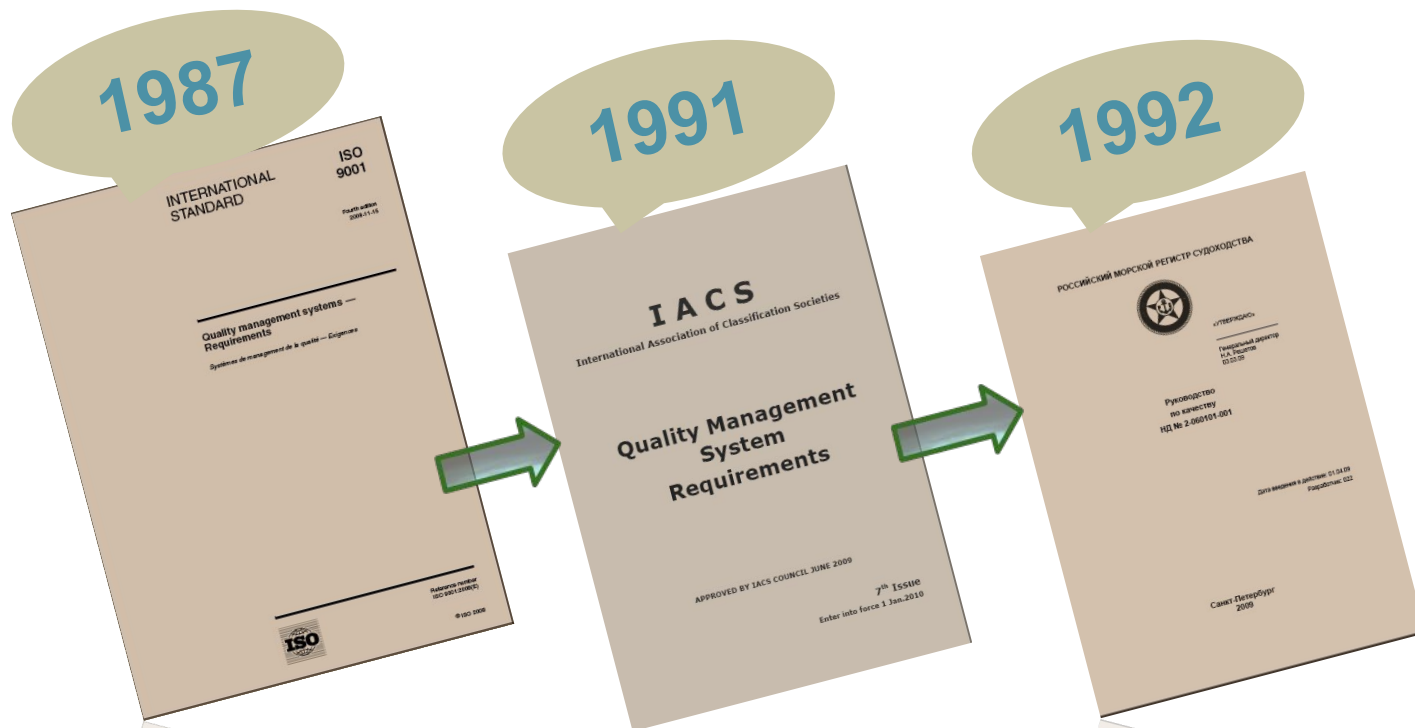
1987

INTERNATIONAL STANDARD

ISO 9001

Fourth edition 2008-11-15

Quality management systems — Requirements

Systèmes de management de la qualité — Exigences

Reference number ISO 9001:2008(E)

© ISO 2008

ISO

1991

IACS

International Association of Classification Societies

Quality Management System Requirements

APPROVED BY IACS COUNCIL JUNE 2009

7th Issue

Enter into force 1 Jan.2010

1992

РОССИЙСКИЙ МОРСКОЙ РЕГИСТР СУДОХОДСТВА

«УТВЕРЖДАЮ»

Генеральный директор Н.А. Решетов 03.03.09

Руководство по качеству НД № 2-060101-001

Дата введения в действие: 01.04.09 Разработчик: 022

Санкт-Петербург 2009